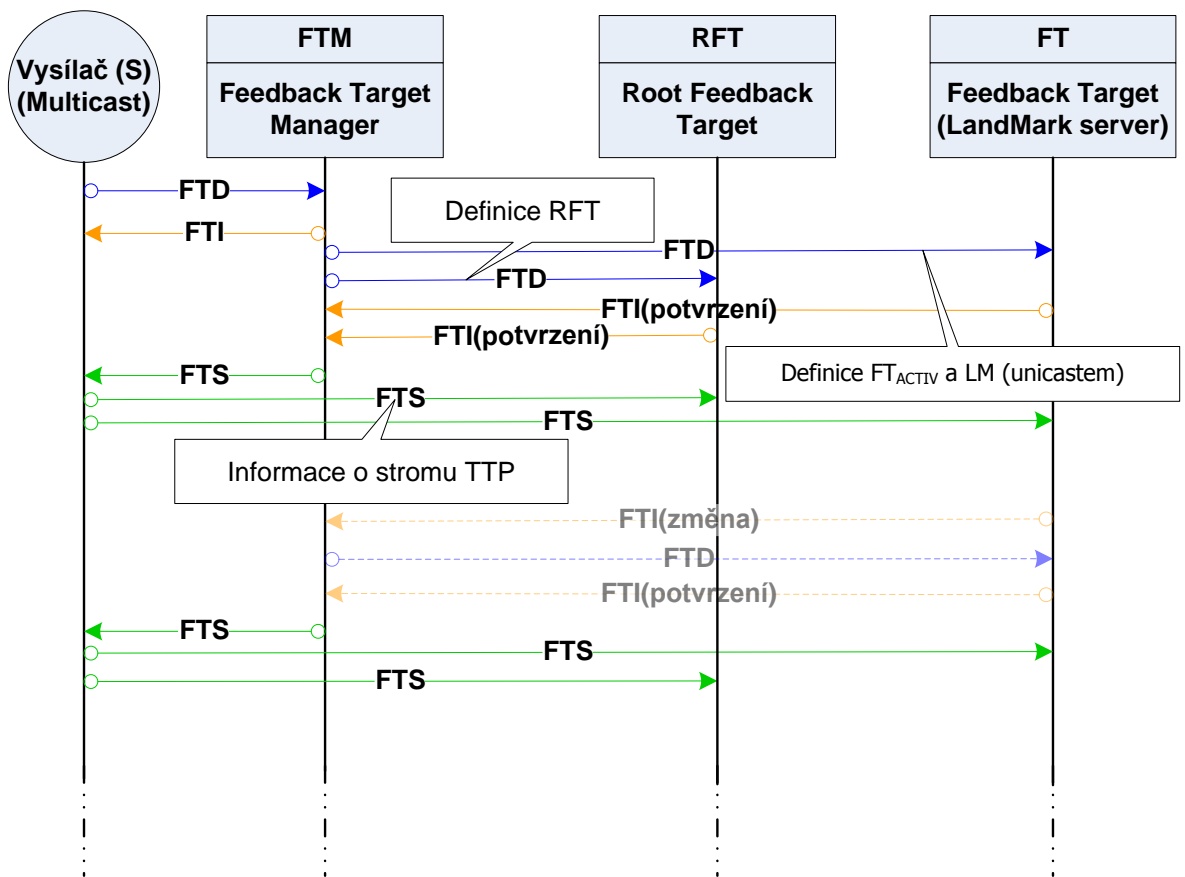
Vysílač (S)
(Multicast)

FTM
Feedback Target Manager

RFT
Root Feedback Target

FT
Feedback Target (LandMark server)

FTD

Definice RFT

FTI

FTD

FTD

FTI(potvrzení)

FTI(potvrzení)

Definice $FT_{ACTIV}$ a LM (unicastem)

FTS

FTS

FTS

Informace o stromu TTP

FTI(změna)

FTD

FTI(potvrzení)

FTS

FTS

FTS